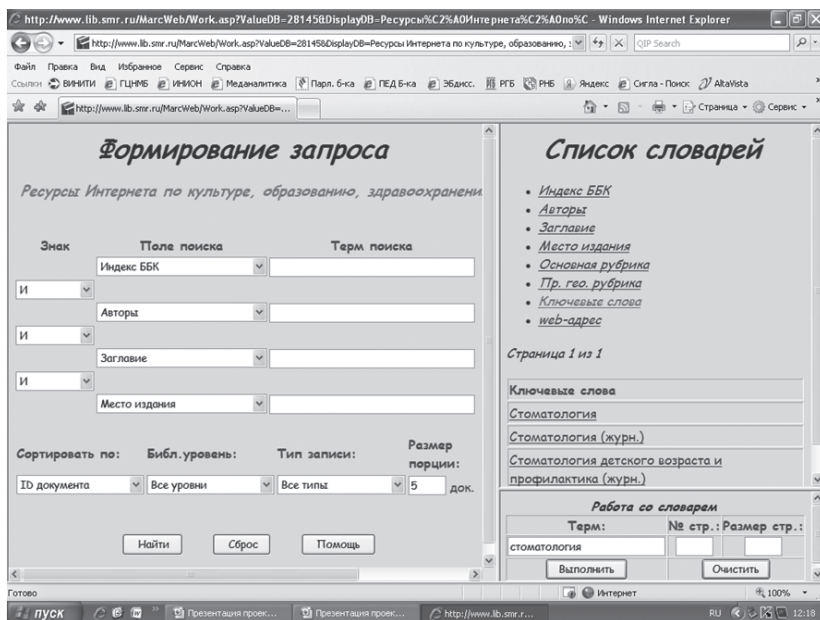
http://www.lib.smr.ru/MarcWeb/Work.asp?ValueDB=28145&DisplayDB=Ресурсы%C2%A0Интернета%C2%A0по%C - Windows Internet Explorer

http://www.lib.smr.ru/MarcWeb/Work.asp?ValueDB=28145&DisplayDB=Ресурсы Интернета по культуре, образованию,

QIP Search

Файл Правка Вид Избранное Сервис Справка

Ссылки ВИНИТИ ГЦНМБ ИНИОН Меданалитика Парл. б-ка ПЕД Б-ка Эбдисс. РГБ РНБ Яндекс Сигла - Поиск AltaVista

http://www.lib.smr.ru/MarcWeb/Work.asp?ValueDB=...

Страница Сервис

Формирование запроса

Ресурсы Интернета по культуре, образованию, здравоохранени

Знак | Поле поиска | Терм поиска

Индекс ББК

И

Авторы

И

Заглавие

И

Место издания

Сортировать по: Библ.уровень: Тип записи: Размер порции:

ID документа | Все уровни | Все типы | 5 док.

Найти | Сброс | Помощь

Список словарей

• Индекс ББК
• Авторы
• Заглавие
• Место издания
• Основная рубрика
• Пр. гео. рубрика
• Ключевые слова
• web-адрес

Страница 1 из 1

Ключевые слова
Стоматология
Стоматология (журн.)
Стоматология детского возраста и профилактика (журн.)

Работа со словарем

Терм: | № стр.: | Размер стр.:

стоматология

Выполнить | Очистить

Готово

Интернет

100%

пуск

Презентация проек...

Презентация проек...

http://www.lib.smr.r...

RU 12:18